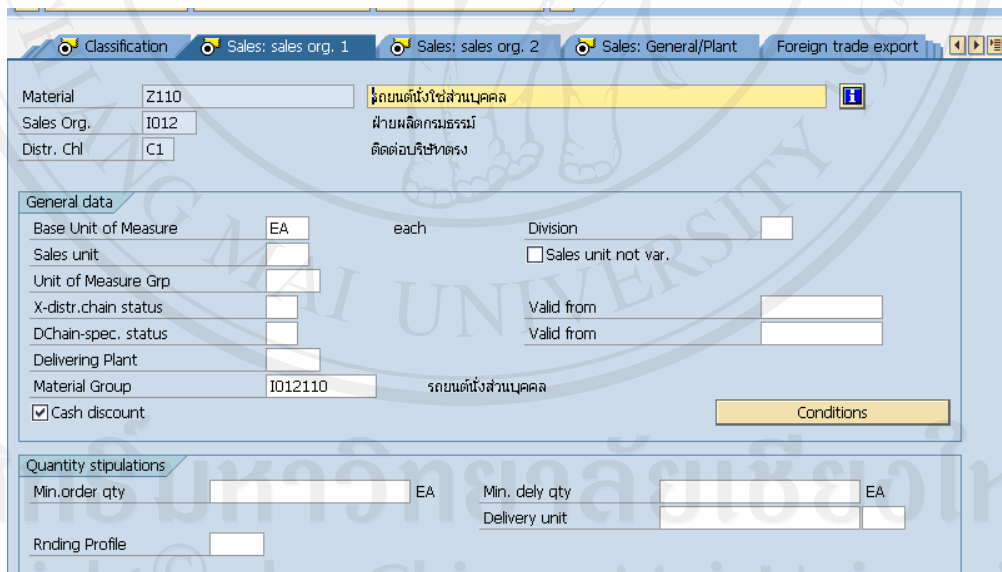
Classification | Sales: sales org. 1 | Sales: sales org. 2 | Sales: General/Plant | Foreign trade export

Material Z110 รถยนต์นั่งใช้ส่วนบุคคล
Sales Org. I012 ฝ่ายผลิตกรมธรรม์
Distr. Chl C1 ติดต่อบริษัทตรง

General data
Base Unit of Measure EA each
Division
Sales unit
Sales unit not var.
Unit of Measure Grp
X-distr.chain status
Valid from
DChain-spec. status
Valid from
Delivering Plant
Material Group I012110 รถยนต์นั่งส่วนบุคคล
Cash discount
Conditions

Quantity stipulations
Min.order qty EA
Min. dely qty EA
Delivery unit
Rnding Profile

ลิขสิทธิ์มหาวิทยาลัยเชียงใหม่
CHIANG MAI UNIVERSITY